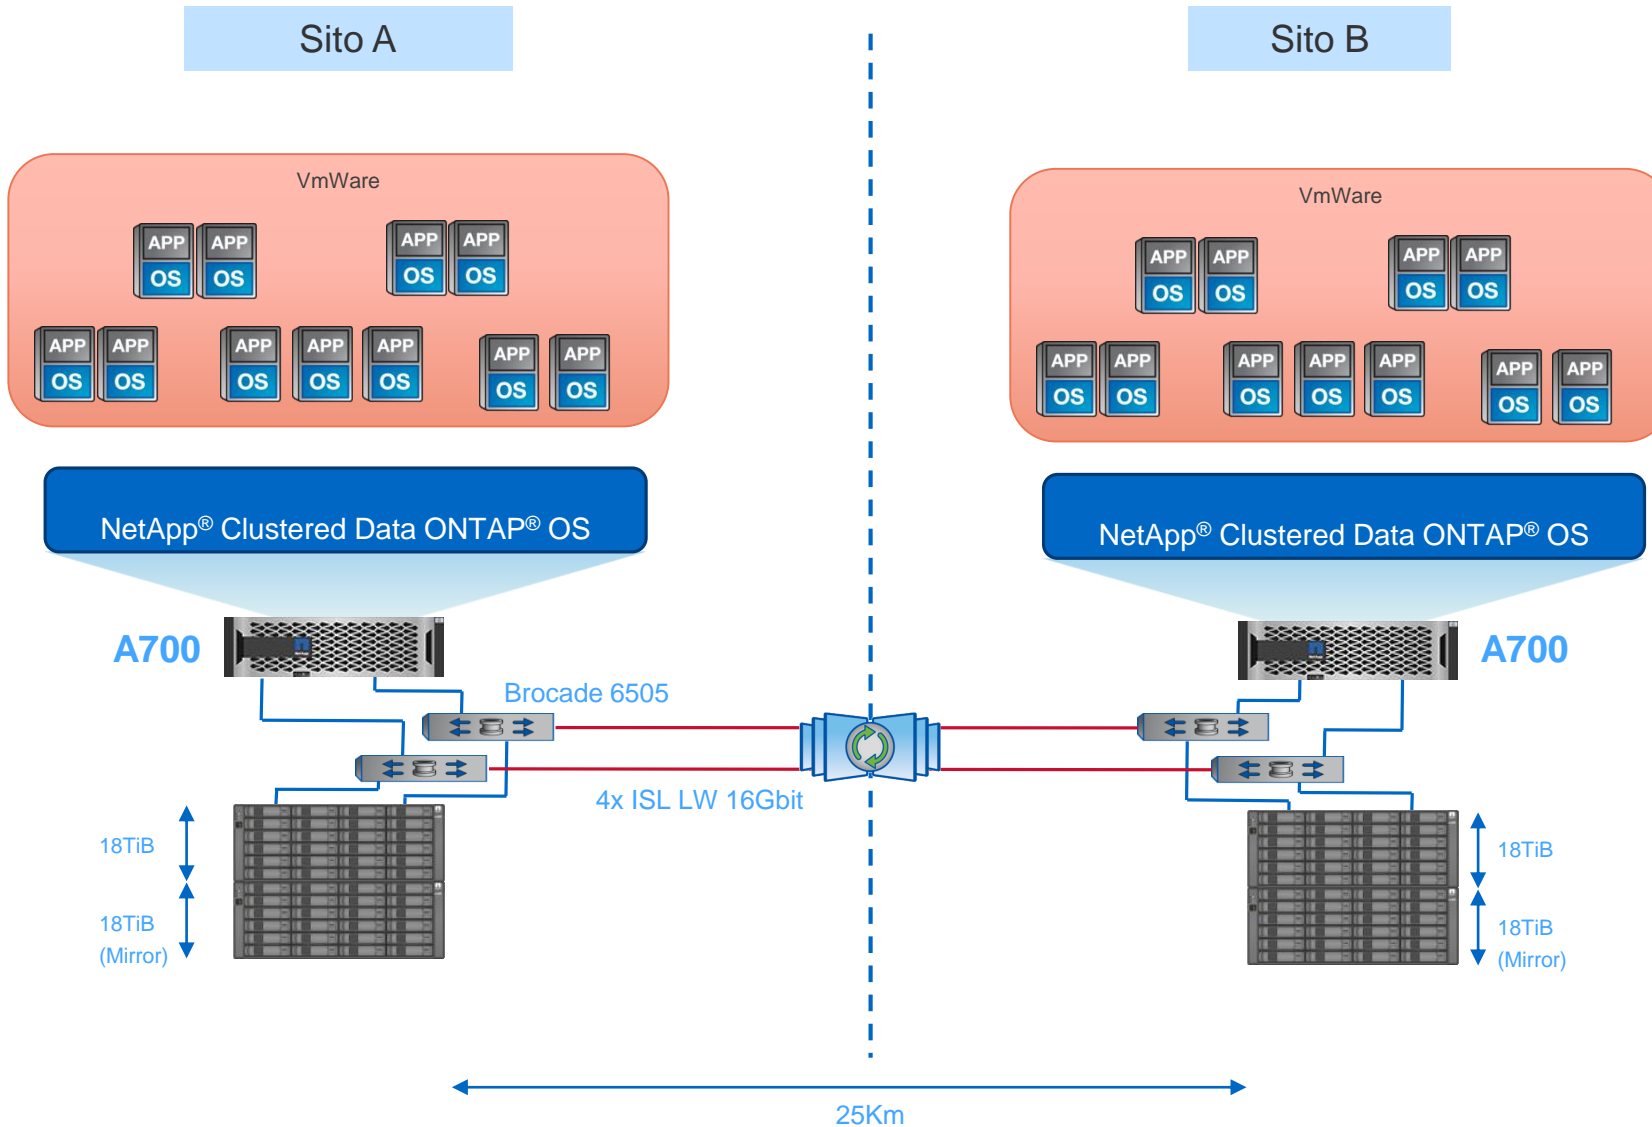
Sito A

VmWare

APP OS APP OS APP OS APP OS
APP OS APP OS APP OS APP OS APP OS APP OS APP OS

NetApp® Clustered Data ONTAP® OS

A700

Brocade 6505

18TiB

18TiB (Mirror)

Sito B

VmWare

APP OS APP OS APP OS APP OS
APP OS APP OS APP OS APP OS APP OS APP OS APP OS

NetApp® Clustered Data ONTAP® OS

A700

18TiB

18TiB (Mirror)

4x ISL LW 16Gbit

25Km